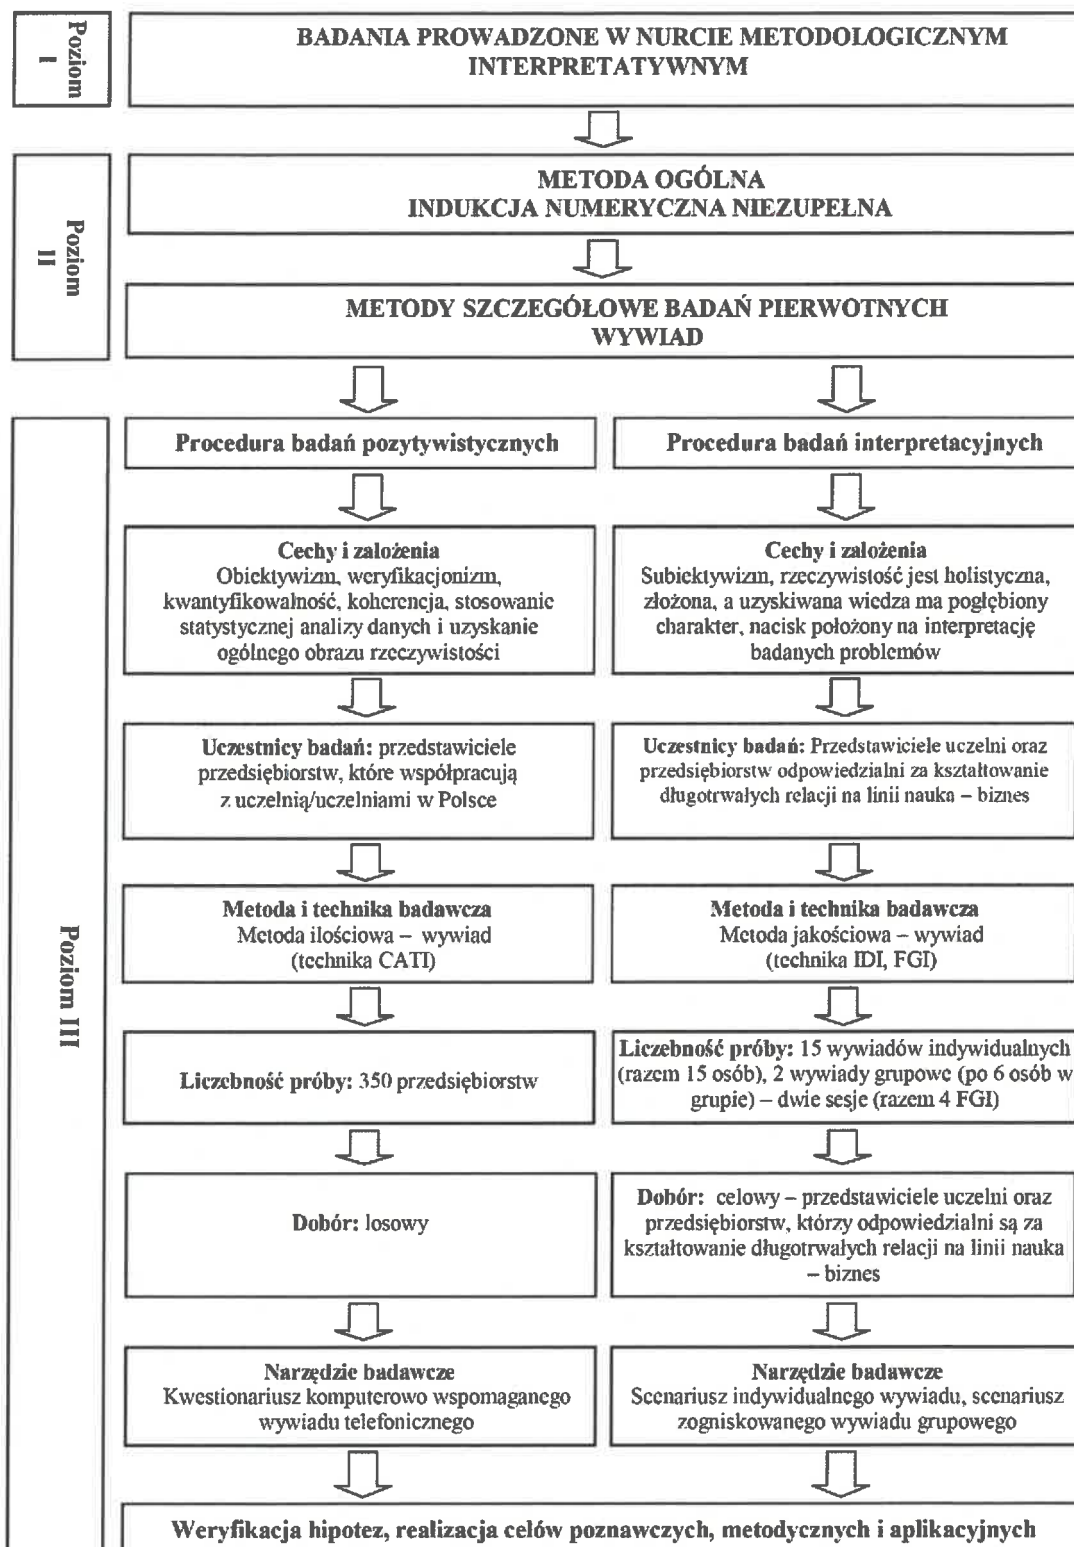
Poziom I

BADANIA PROWADZONE W NURCIE METODOLOGICZNYM INTERPRETATYWNYM

Poziom II

METODA OGÓLNA
INDUKCJA NUMERYCZNA NIEZUPEŁNA

METODY SZCZEGÓŁOWE BADAŃ PIERWOTNYCH
WYWIAD

Poziom III

Procedura badań pozytywistycznych

Cechy i założenia
Obiektywizm, weryfikacjonizm, kwantyfikowalność, koherencja, stosowanie statystycznej analizy danych i uzyskanie ogólnego obrazu rzeczywistości

Uczestnicy badań: przedstawiciele przedsiębiorstw, które współpracują z uczelnią/uczelniami w Polsce

Metoda i technika badawcza
Metoda ilościowa – wywiad
(technika CATI)

Liczebność próby: 350 przedsiębiorstw

Dobór: losowy

Narzędzie badawcze
Kwestionariusz komputerowo wspomaganego wywiadu telefonicznego

Procedura badań interpretacyjnych

Cechy i założenia
Subiektywizm, rzeczywistość jest holistyczna, złożona, a uzyskiwana wiedza ma pogłębiony charakter, nacisk położony na interpretację badanych problemów

Uczestnicy badań: Przedstawiciele uczelni oraz przedsiębiorstw odpowiedzialni za kształtowanie długotrwałych relacji na linii nauka – biznes

Metoda i technika badawcza
Metoda jakościowa – wywiad
(technika IDI, FGI)

Liczebność próby: 15 wywiadów indywidualnych (razem 15 osób), 2 wywiady grupowe (po 6 osób w grupie) – dwie sesje (razem 4 FGI)

Dobór: celowy – przedstawiciele uczelni oraz przedsiębiorstw, którzy odpowiedzialni są za kształtowanie długotrwałych relacji na linii nauka – biznes

Narzędzie badawcze
Scenariusz indywidualnego wywiadu, scenariusz zogniskowanego wywiadu grupowego

Weryfikacja hipotez, realizacja celów poznawczych, metodycznych i aplikacyjnych